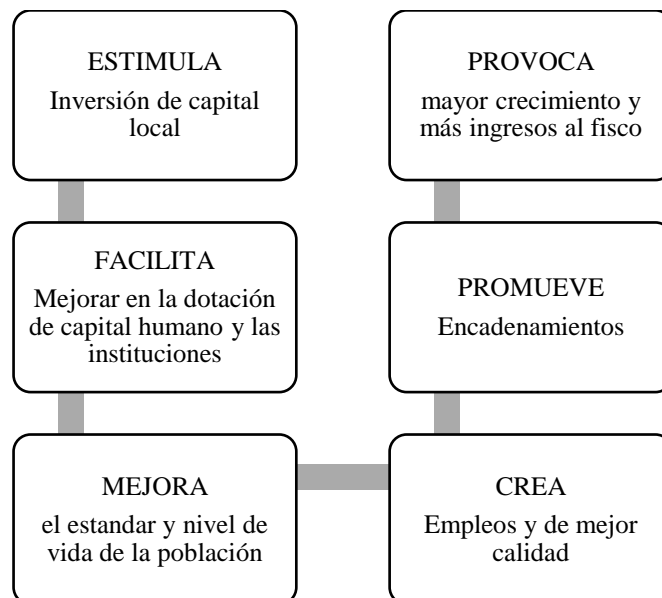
ESTIMULA
Inversión de capital local

FACILITA
Mejorar en la dotación de capital humano y las instituciones

MEJORA
el estandar y nivel de vida de la población

PROVOCA
mayor crecimiento y más ingresos al fisco

PROMUEVE
Encadenamientos

CREA
Empleos y de mejor calidad